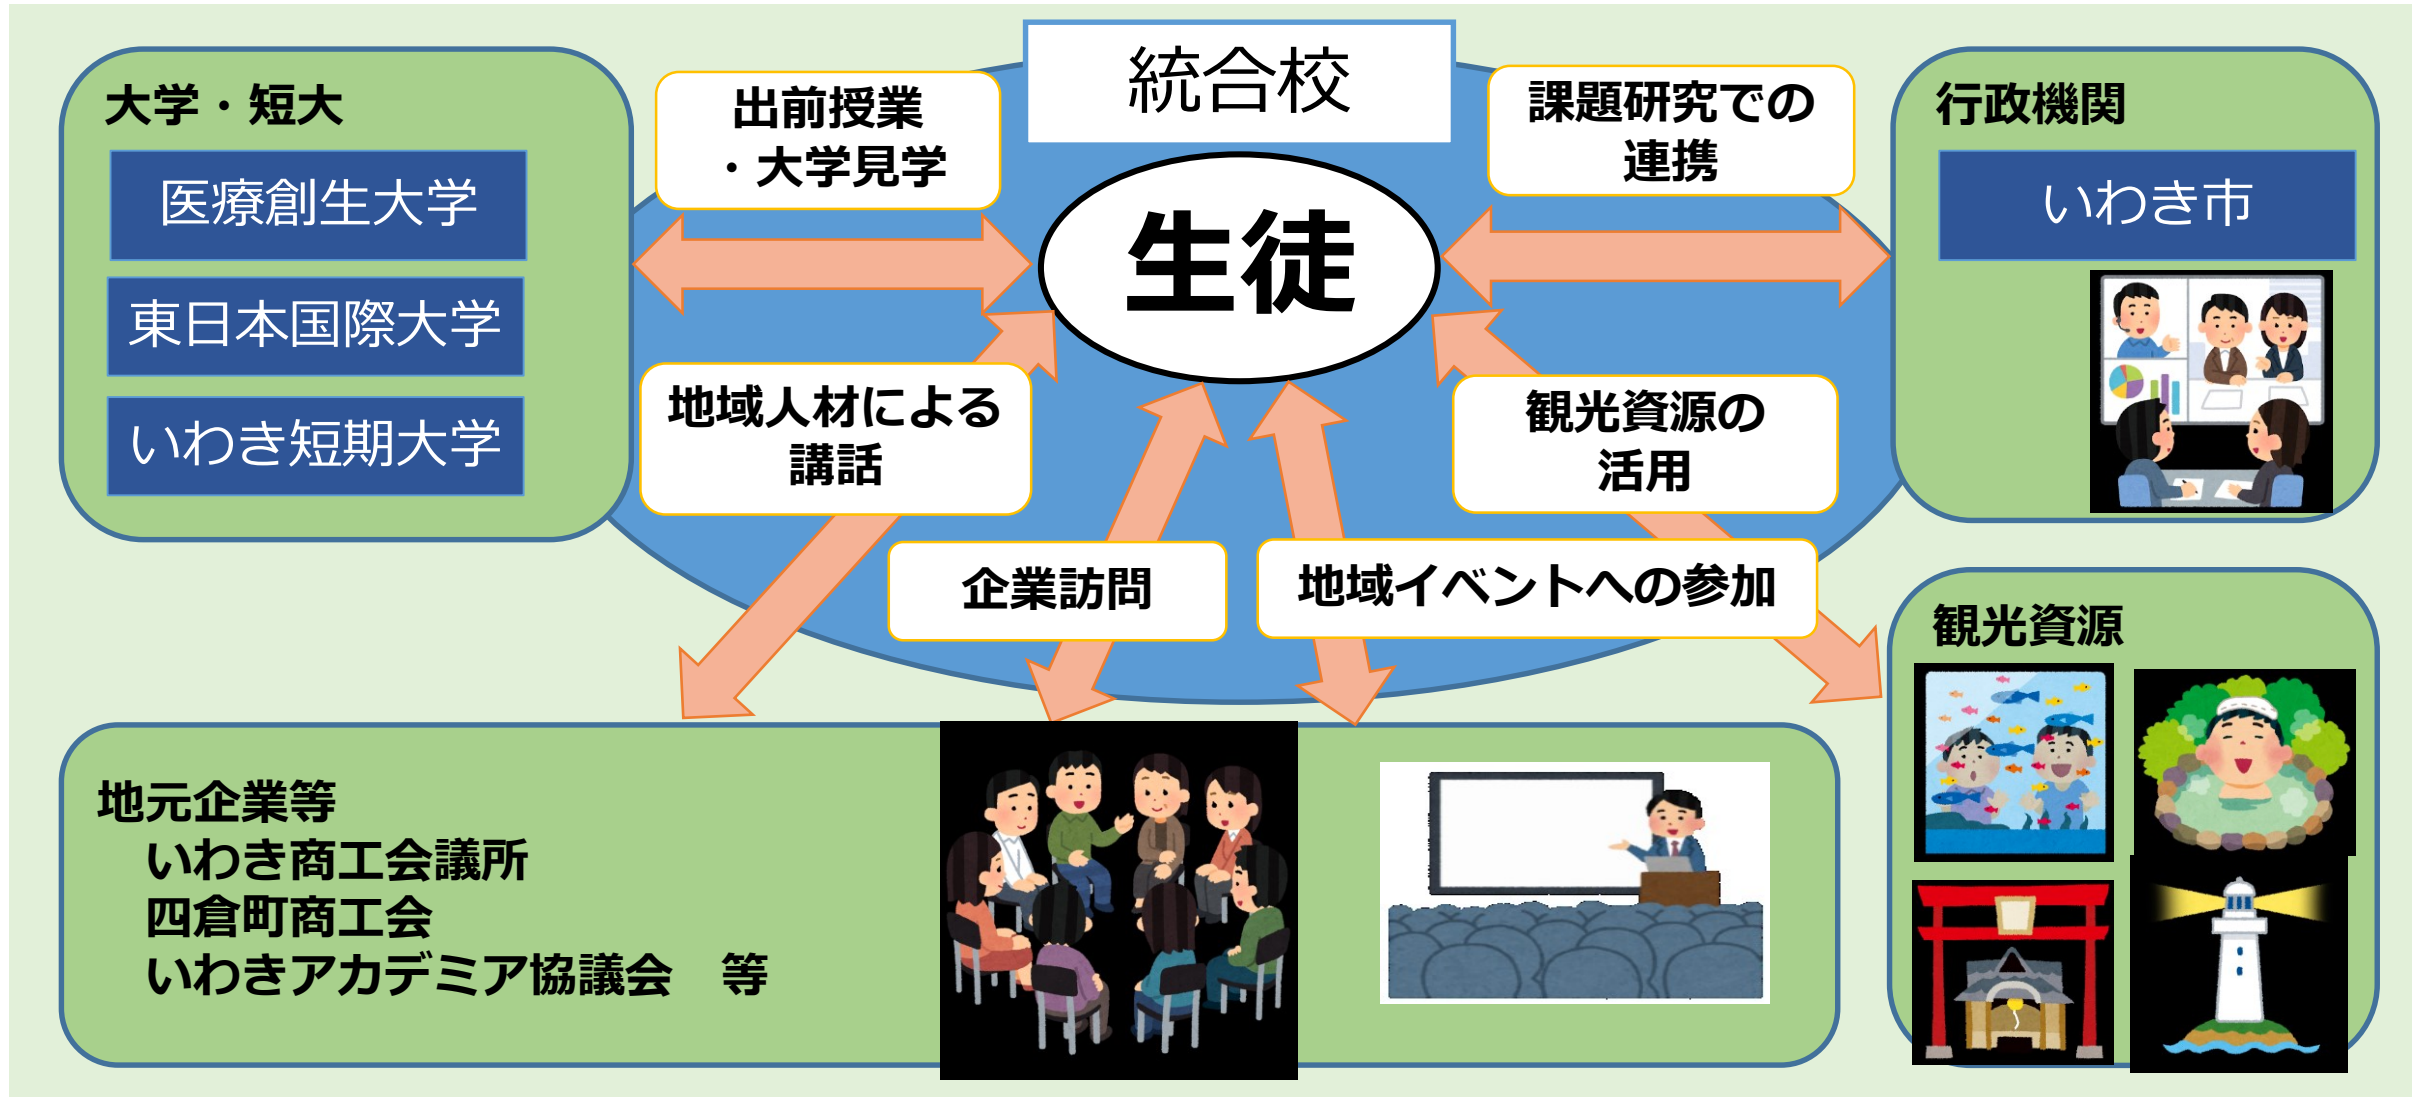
大学・短大

医療創生大学

東日本国際大学

いわき短期大学

出前授業
・大学見学

統合校

生徒

課題研究での
連携

行政機関

いわき市

地域人材による
講話

観光資源の
活用

企業訪問

地域イベントへの参加

観光資源

地元企業等
いわき商工会議所
四倉町商工会
いわきアカデミア協議会　等